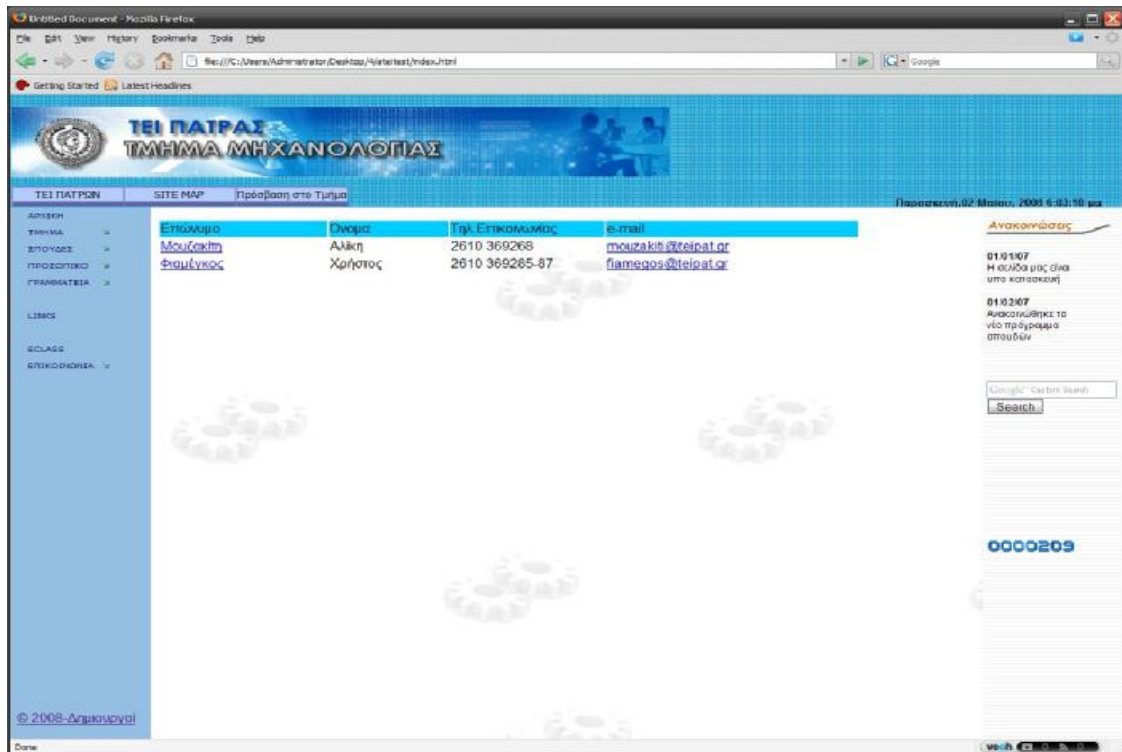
Untitled Document - Mozilla Firefox

File Edit View History Bookmarks Tools Help

file:///C:/Users/Administrator/Desktop/4/etertest/index.html

Google

Getting Started Latest Headlines

ΤΕΙ ΠΑΤΡΑΣ
ΤΜΗΜΑ ΜΗΧΑΝΟΛΟΓΙΑΣ

ΤΕΙ ΠΑΤΡΩΝ SITE MAP Πρόσβαση στο Τμήμα

Παρασκευή,02 Μαΐου, 2008 6:03:10 μμ

ΑΡΧΙΚΗ
ΤΜΗΜΑ
ΣΠΟΥΔΕΣ
ΠΡΟΣΩΠΙΚΟ
ΓΡΑΜΜΑΤΕΙΑ

LINKS

ECLASS
ΕΠΙΚΟΙΝΩΝΙΑ

| Επώνυμο | Όνομα | Τηλ.Επικοινωνίας | e-mail |
|---|---|---|---|
| Μουζακίτη | Αλίκη | 2610 369268 | mouzakiti@teipat.gr |
| Φιαμέγκος | Χρήστος | 2610 369265-87 | fiamegos@teipat.gr |

Ανακοινώσεις

01/01/07
Η σελίδα μας είναι υπο κατασκευή

01/02/07
Ανακοινώθηκε το νέο πρόγραμμα σπουδών

Google Custom Search
Search

0000209

© 2008-Δημιουργοί

Done